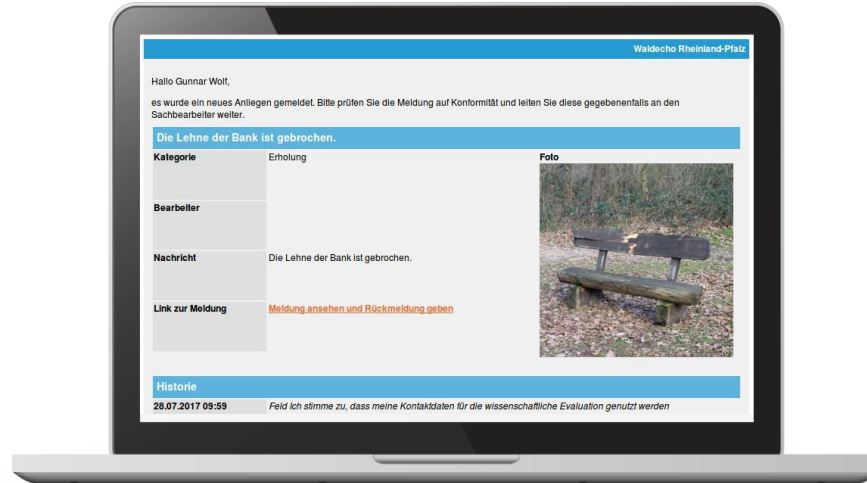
Waldecho Rheinland-Pfalz

Hallo Gunnar Wolf,

es wurde ein neues Anliegen gemeldet. Bitte prüfen Sie die Meldung auf Konformität und leiten Sie diese gegebenenfalls an den Sachbearbeiter weiter.

Die Lehne der Bank ist gebrochen.

| Kategorie | Erholung |
|---|---|
| Bearbeiter | |
| Nachricht | Die Lehne der Bank ist gebrochen. |
| Link zur Meldung | Meldung ansehen und Rückmeldung geben |

Foto

Historie

| 28.07.2017 09:59 | Feld Ich stimme zu, dass meine Kontaktdaten für die wissenschaftliche Evaluation genutzt werden |
|---|---|